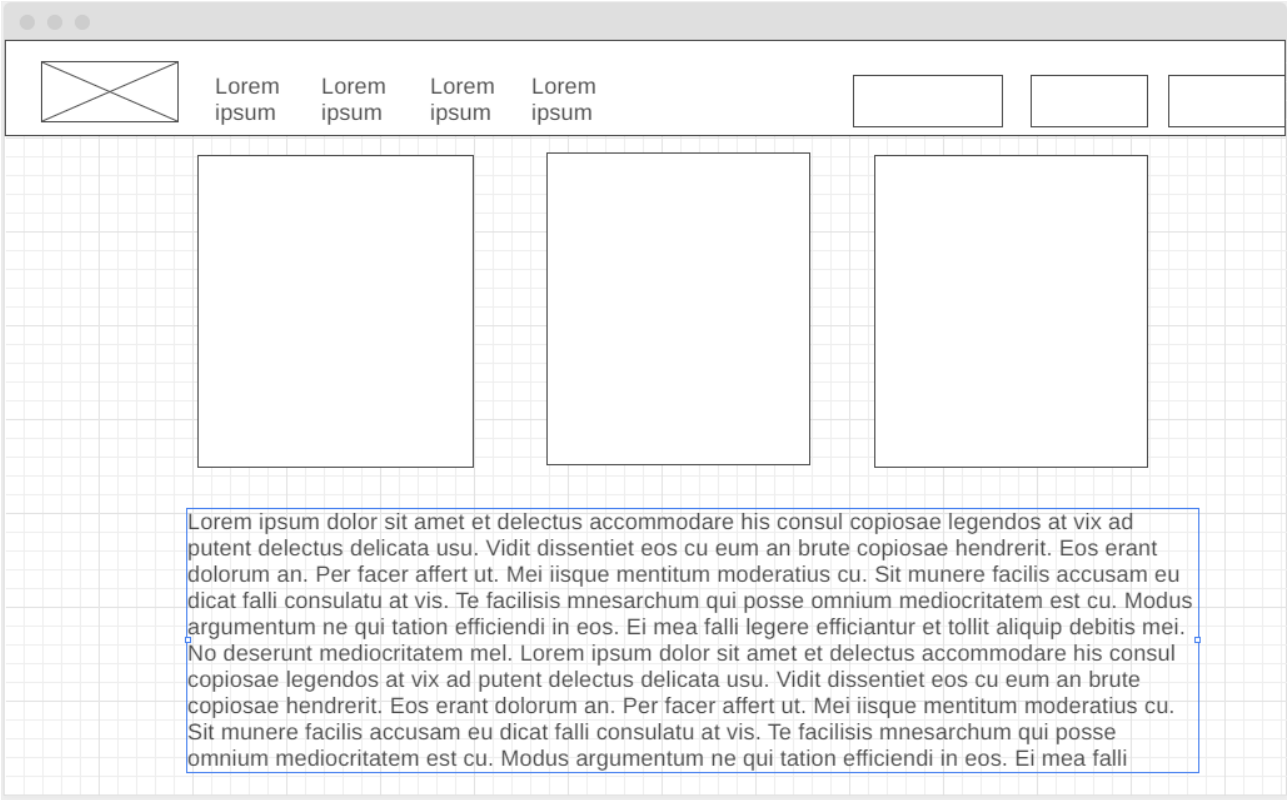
Lorem ipsum Lorem ipsum Lorem ipsum Lorem ipsum

Lorem ipsum dolor sit amet et delectus accommodare his consul copiosae legendos at vix ad putent delectus delicata usu. Vidit dissentiet eos cu eum an brute copiosae hendrerit. Eos erant dolorum an. Per facer affert ut. Mei iisque mentitum moderatius cu. Sit munere facilis accusam eu dicat falli consulatu at vis. Te facilisis mnesarchum qui posse omnium mediocritatem est cu. Modus argumentum ne qui tation efficiendi in eos. Ei mea falli legere efficiantur et tollit aliquip debitis mei. No deserunt mediocritatem mel. Lorem ipsum dolor sit amet et delectus accommodare his consul copiosae legendos at vix ad putent delectus delicata usu. Vidit dissentiet eos cu eum an brute copiosae hendrerit. Eos erant dolorum an. Per facer affert ut. Mei iisque mentitum moderatius cu. Sit munere facilis accusam eu dicat falli consulatu at vis. Te facilisis mnesarchum qui posse omnium mediocritatem est cu. Modus argumentum ne qui tation efficiendi in eos. Ei mea falli